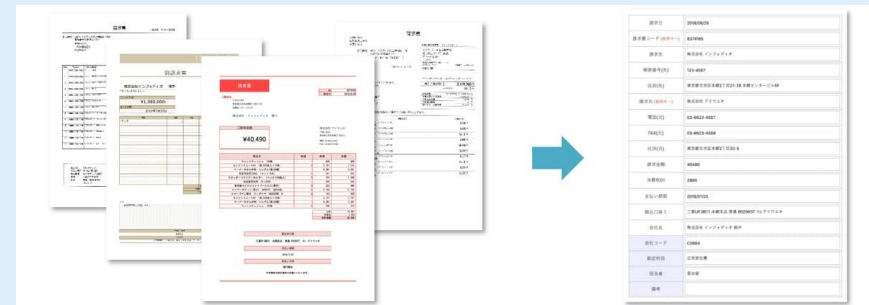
請求書

御請求書

株式会社インフォディオ 御中

¥1,382,000-

請求書

¥40,490

請求書

| 請求日 | 2018/06/29 |
|---|---|
| 請求書コード(未使用) | 8374765 |
| 請求先 | 株式会社 インフォディオ |
| 郵便番号(先) | 123-4567 |
| 住所(先) | 東京都文京区本郷2丁目27-20 本郷センタービル4F |
| 請求元(未使用) | 株式会社 アイウエオ |
| 電話(元) | 03-9523-4567 |
| FAX(元) | 03-9523-4568 |
| 住所(元) | 東京都文京区本郷2丁目30-5 |
| 請求金額 | 40490 |
| 消費税(8) | 2999 |
| 支払い期限 | 2018/07/23 |
| 振込口座1 | 三菱UFJ銀行 本郷支店 普通 0123457 カ)アイウエオ |
| 会社名 | 株式会社 インフォディオ 御中 |
| 会社コード | C0004 |
| 勘定科目 | 広告宣伝費 |
| 担当者 | 鈴木 |
| 備考 | |